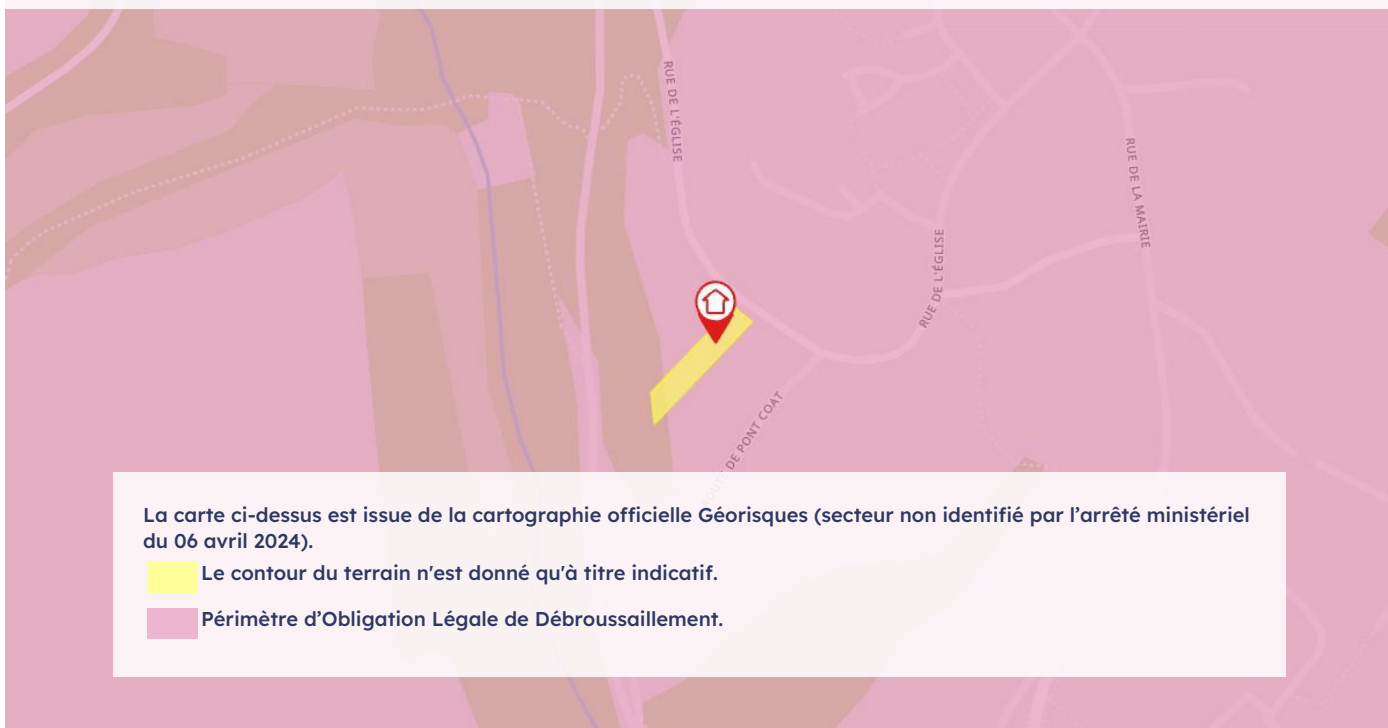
RUE DE L'ÉGLISE

RUE DE LA MAIRIE

RUE DE L'ÉGLISE

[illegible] DE PONT COAT

La carte ci-dessus est issue de la cartographie officielle Géorisques (secteur non identifié par l'arrêté ministériel du 06 avril 2024).

Le contour du terrain n'est donné qu'à titre indicatif.

Périmètre d'Obligation Légale de Débroussaillement.